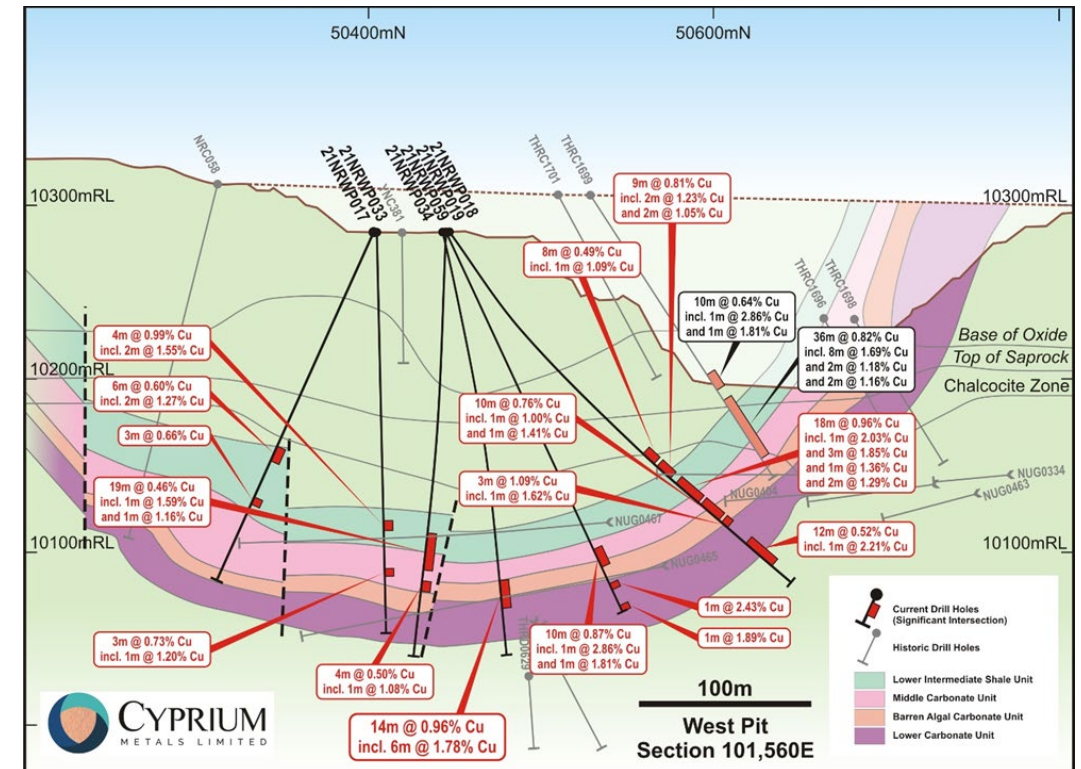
50400mN

50600mN

10300mRL

10300mRL

10200mRL

10100mRL

10100mRL

NRC058

21NRWP017
21NRWP033

NRC381

21NRWP034
21NRWP059
21NRWP019
21NRWP018

THRC1701

THRC1699

THRC1696

THRC1698

9m @ 0.81% Cu
incl. 2m @ 1.23% Cu
and 2m @ 1.05% Cu

8m @ 0.49% Cu
incl. 1m @ 1.09% Cu

10m @ 0.64% Cu
incl. 1m @ 2.86% Cu
and 1m @ 1.81% Cu

36m @ 0.82% Cu
incl. 8m @ 1.69% Cu
and 2m @ 1.18% Cu
and 2m @ 1.16% Cu

Base of Oxide

Top of Saprock

Chalcocite Zone

4m @ 0.99% Cu
incl. 2m @ 1.55% Cu

6m @ 0.60% Cu
incl. 2m @ 1.27% Cu

3m @ 0.66% Cu

10m @ 0.76% Cu
incl. 1m @ 1.00% Cu
and 1m @ 1.41% Cu

18m @ 0.96% Cu
incl. 1m @ 2.03% Cu
and 3m @ 1.85% Cu
and 1m @ 1.36% Cu
and 2m @ 1.29% Cu

NUG0334

NUG0463

NUG0464

19m @ 0.46% Cu
incl. 1m @ 1.59% Cu
and 1m @ 1.16% Cu

3m @ 1.09% Cu
incl. 1m @ 1.62% Cu

NUG0467

12m @ 0.52% Cu
incl. 1m @ 2.21% Cu

NUG0465

1m @ 2.43% Cu

1m @ 1.89% Cu

3m @ 0.73% Cu
incl. 1m @ 1.20% Cu

10m @ 0.87% Cu
incl. 1m @ 2.86% Cu
and 1m @ 1.81% Cu

THRC0629

4m @ 0.50% Cu
incl. 1m @ 1.08% Cu

14m @ 0.96% Cu
incl. 6m @ 1.78% Cu

Current Drill Holes
(Significant Intersection)

Historic Drill Holes

Lower Intermediate Shale Unit

Middle Carbonate Unit

Barren Algal Carbonate Unit

Lower Carbonate Unit

100m

West Pit
Section 101,560E

CYPRIUM
METALS LIMITED